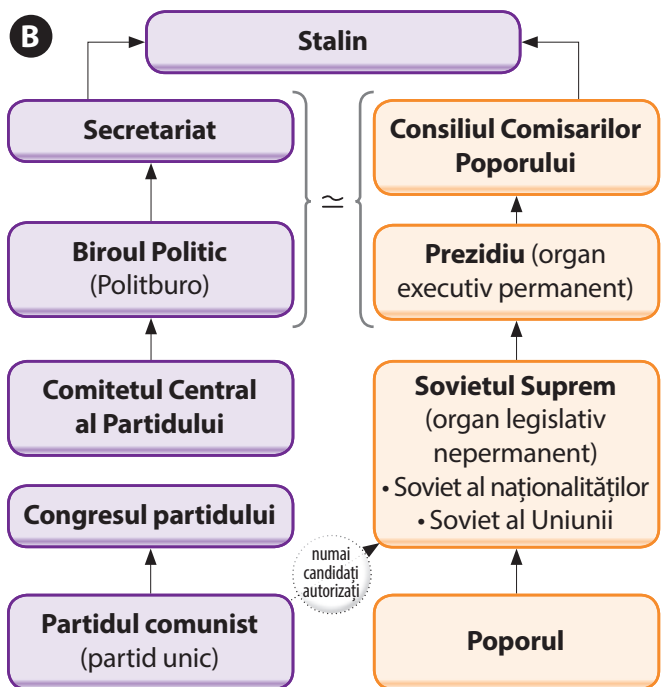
B

Stalin

Secretariat

Biroul Politic (Politburo)

Comitetul Central al Partidului

Congresul partidului

Partidul comunist (partid unic)

$\simeq$

Consiliul Comisarilor Poporului

Prezidiu (organ executiv permanent)

Sovietul Suprem (organ legislativ nepermanent)
• Soviet al naționalităților
• Soviet al Uniunii

numai candidați autorizați

Poporul